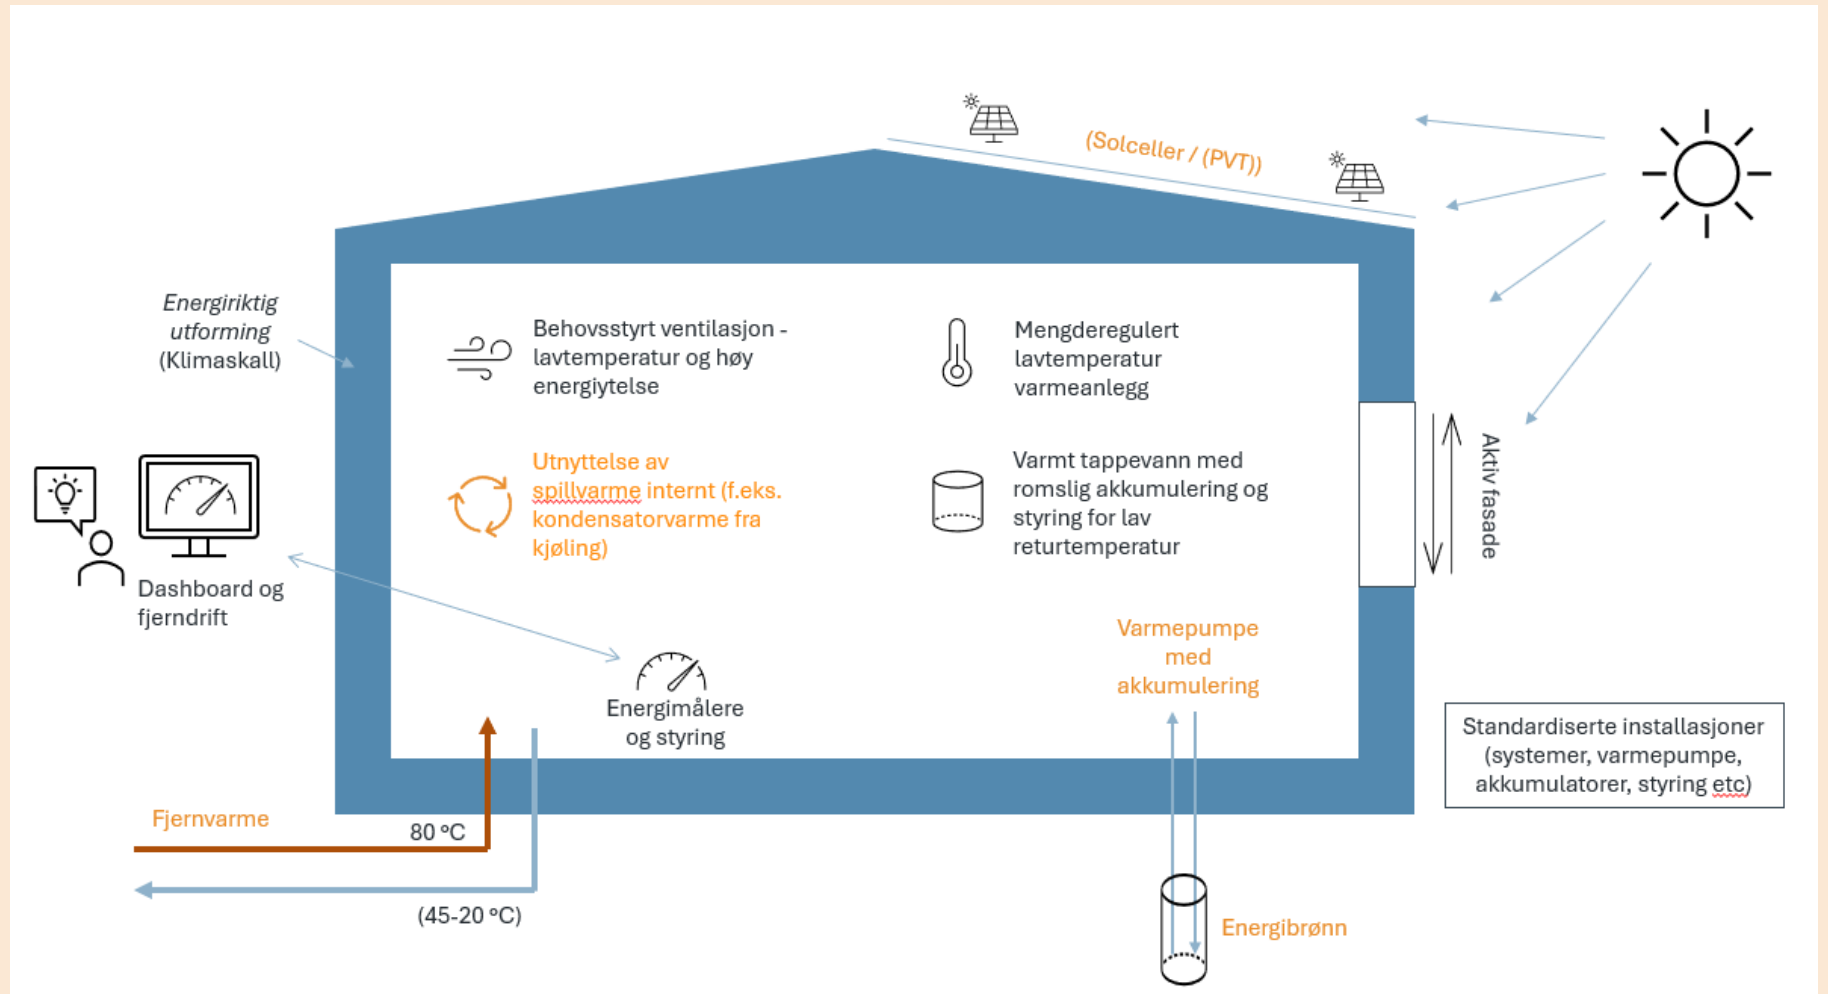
(Solceller / (PVT))

Energiriktig utforming (Klimaskall)

Behovsstyrt ventilasjon - lavtemperatur og høy energiytelse

Mengderegulert lavtemperatur varmeanlegg

Utnyttelse av spillvarme internt (f.eks. kondensatorvarme fra kjøling)

Varmt tappevann med romslig akkumulering og styring for lav returtemperatur

Aktiv fasade

Dashboard og fjerndrift

Varmepumpe med akkumulering

Energimålere og styring

Standardiserte installasjoner (systemer, varmepumpe, akkumulatorer, styring etc)

Fjernvarme

80 °C

(45-20 °C)

Energibrønn